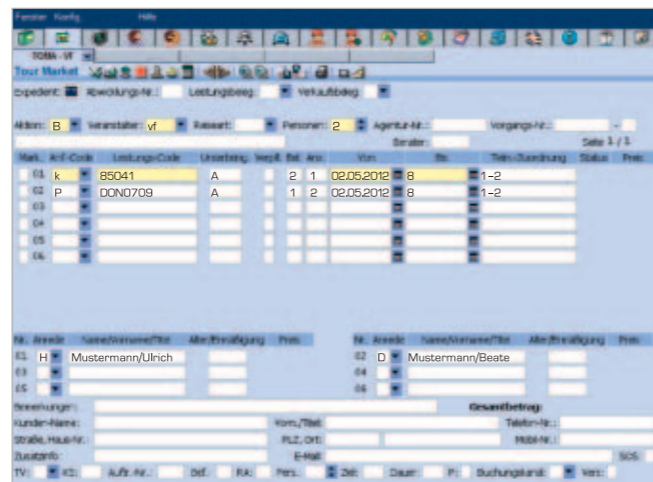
Fenster Konfig Hilfe

TOMA - VF

Tour Market

Expedient: Abwicklungs-Nr.: Leistungsbeleg: Verkaufsbeleg:

Aktion: B Veranstalter: vf Reiseart: Personen: 2 Agentur-Nr.: Vorgangs-Nr.:

Berater:

Seite 1 / 1

| Mark. | Anf-Code | Leistungs-Code | Unterbring. | Verpfl. | Bel. | Anz. | Von | Bis | Teiln-Zuordnung | Status | Preis |
|---|---|---|---|---|---|---|---|---|---|---|---|
| 01 | k | 85041 | A | | 2 | 1 | 02.05.2012 | 8 | 1-2 | | |
| 02 | P | DDN0709 | A | | 1 | 2 | 02.05.2012 | 8 | 1-2 | | |
| 03 | | | | | | | | | | | |
| 04 | | | | | | | | | | | |
| 05 | | | | | | | | | | | |
| 06 | | | | | | | | | | | |

| Nr. | Anrede | Name/Vorname/Titel | Alter/Ermäßigung | Preis |
|---|---|---|---|---|
| 01 | H | Mustermann/Ulrich | | |
| 03 | | | | |
| 05 | | | | |

| Nr. | Anrede | Name/Vorname/Titel | Alter/Ermäßigung | Preis |
|---|---|---|---|---|
| 02 | D | Mustermann/Beate | | |
| 04 | | | | |
| 06 | | | | |

Bemerkungen: Gesamtbetrag:

Kunden-Name: Vorn./Titel: Telefon-Nr.:

Straße, Haus-Nr.: PLZ, Ort: Mobil-Nr.:

Zusatzinfo: E-Mail: SOS:

TV: KD: Auftr.-Nr.: Bef.: RA: Pers.: Ziel: Dauer: P: Buchungskanal: Vers: